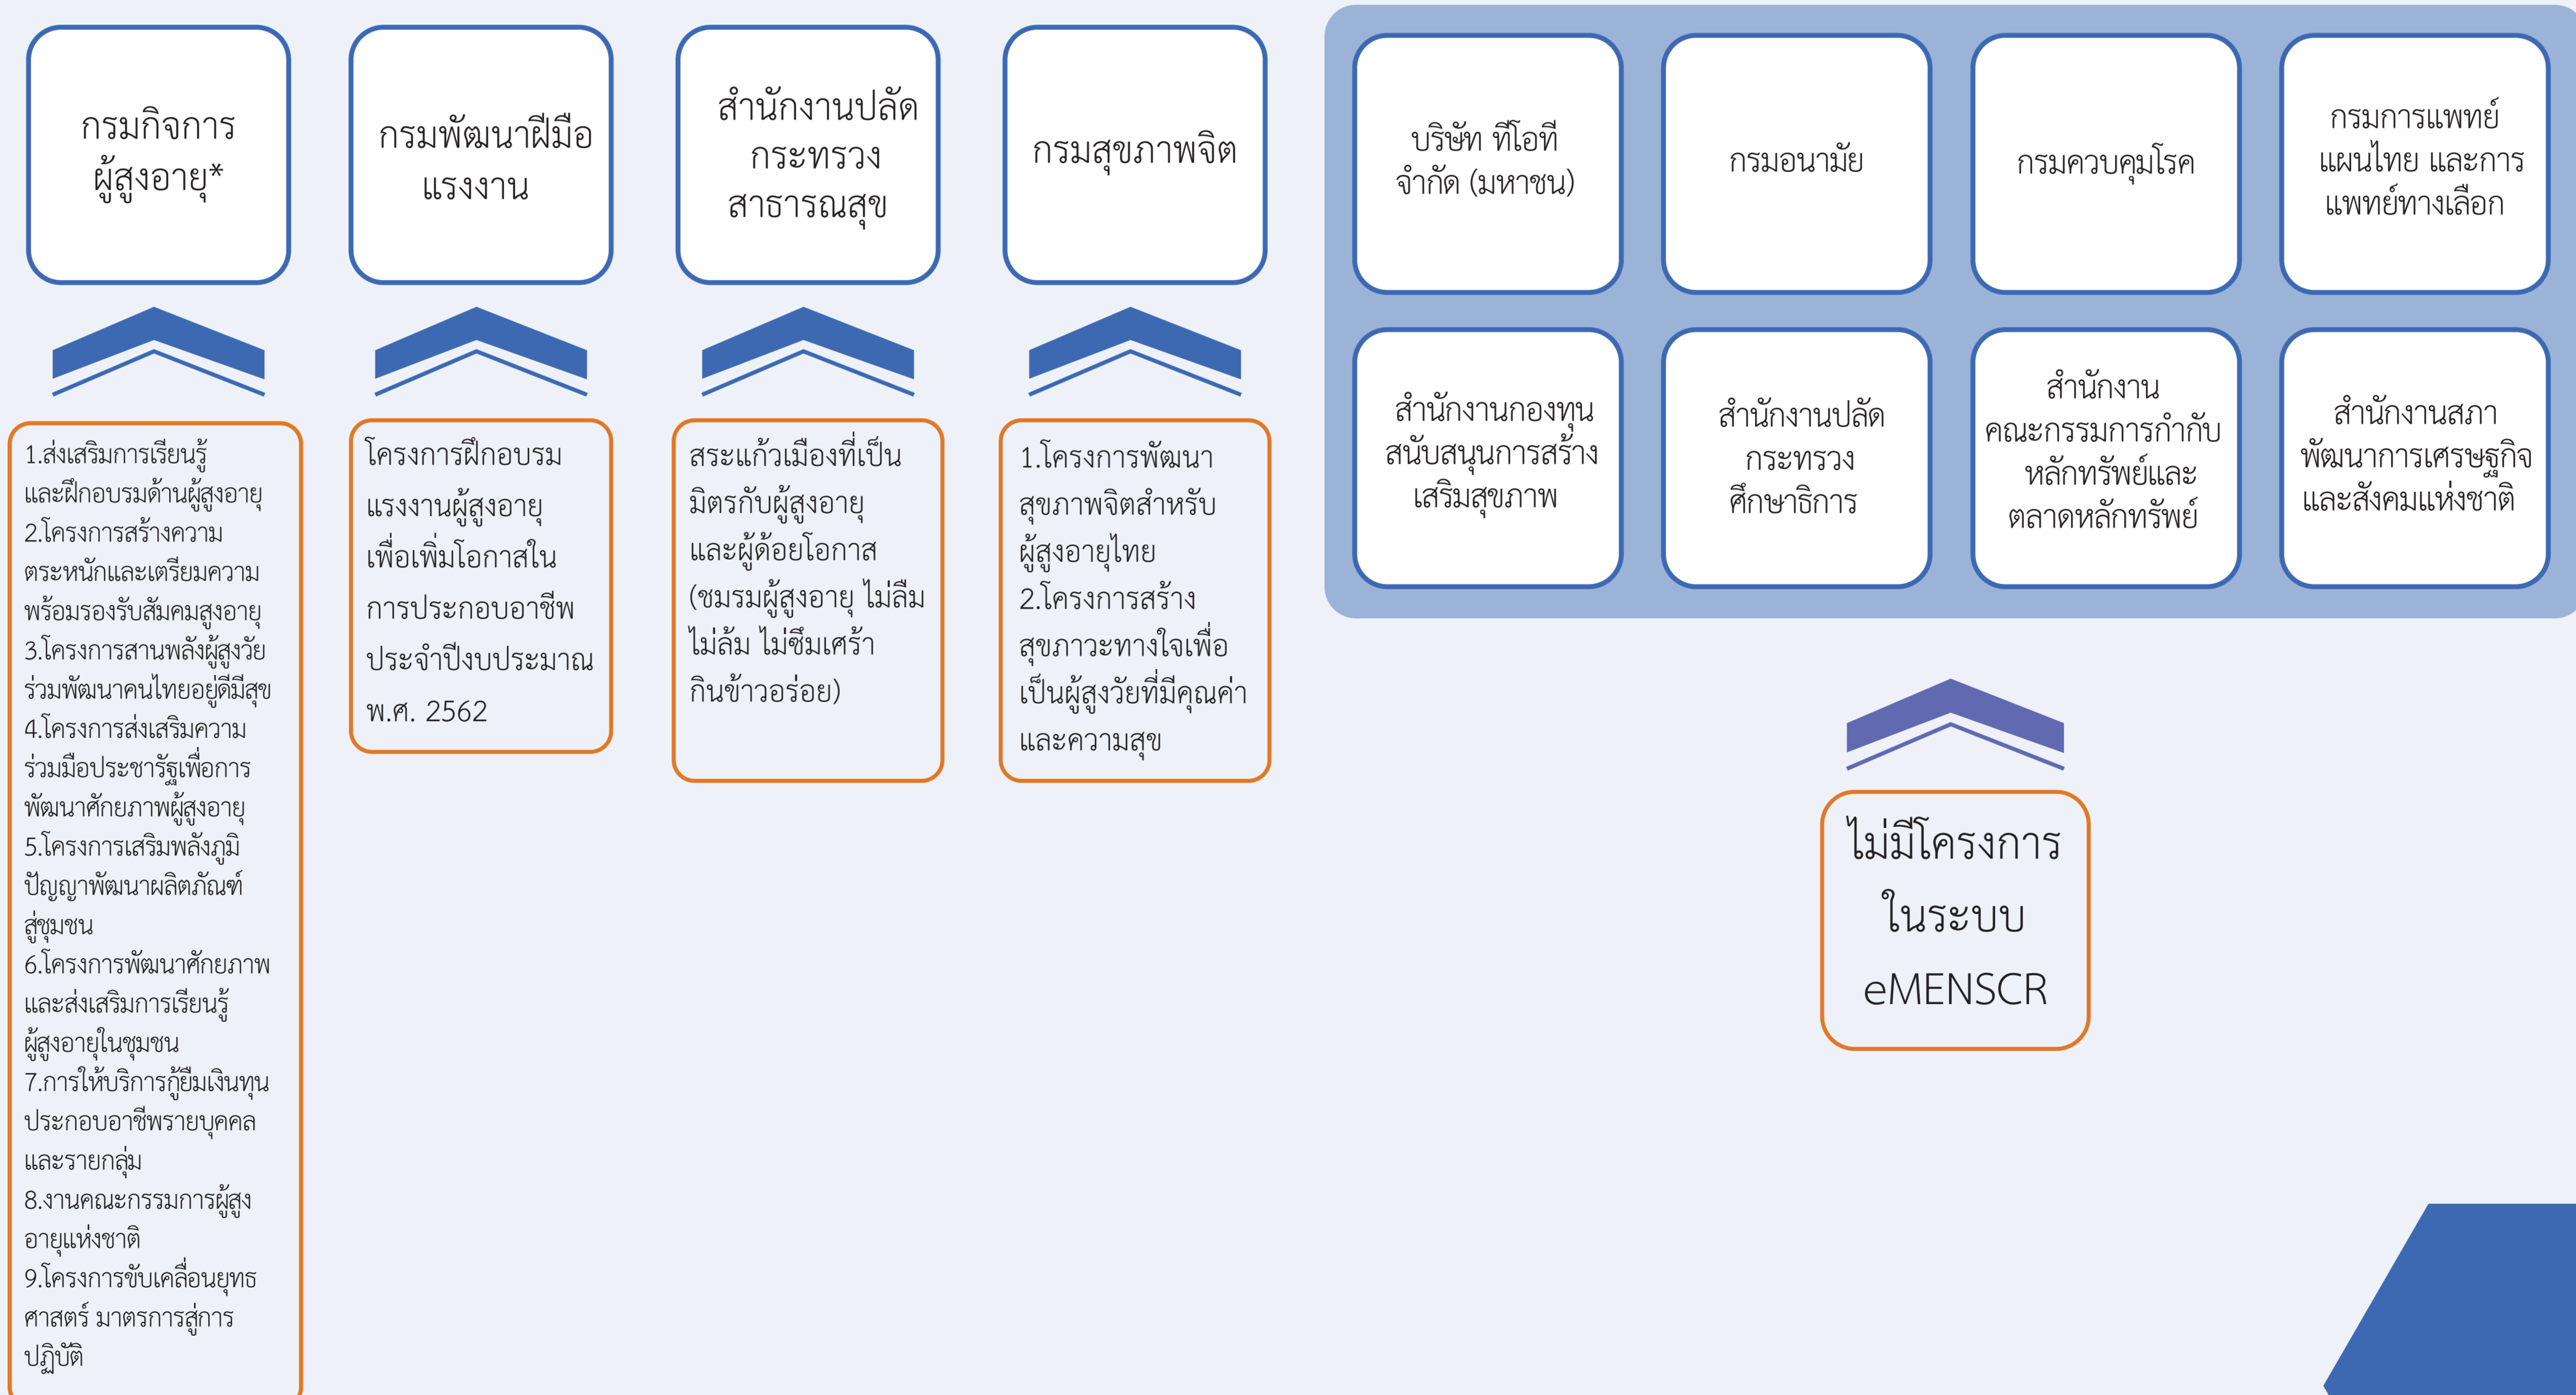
กรมกิจการผู้สูงอายุ*

1.ส่งเสริมการเรียนรู้และฝึกอบรมด้านผู้สูงอายุ
2.โครงการสร้างความตระหนักและเตรียมความพร้อมรองรับสังคมสูงอายุ
3.โครงการสานพลังผู้สูงวัย ร่วมพัฒนาคนไทยอยู่ดีมีสุข
4.โครงการส่งเสริมความร่วมมือประชารัฐเพื่อการพัฒนาศักยภาพผู้สูงอายุ
5.โครงการเสริมพลังภูมิปัญญาพัฒนาผลิตภัณฑ์สู่ชุมชน
6.โครงการพัฒนาศักยภาพและส่งเสริมการเรียนรู้ผู้สูงอายุในชุมชน
7.การให้บริการกู้ยืมเงินทุนประกอบอาชีพรายบุคคลและรายกลุ่ม
8.งานคณะกรรมการผู้สูงอายุแห่งชาติ
9.โครงการขับเคลื่อนยุทธศาสตร์ มาตรการสู่การปฏิบัติ

กรมพัฒนาฝีมือแรงงาน

โครงการฝึกอบรมแรงงานผู้สูงอายุเพื่อเพิ่มโอกาสในการประกอบอาชีพประจำปีงบประมาณ พ.ศ. 2562

สำนักงานปลัดกระทรวงสาธารณสุข

สระแก้วเมืองที่เป็นมิตรกับผู้สูงอายุและผู้ด้อยโอกาส (ชมรมผู้สูงอายุ ไม่ลืม ไม่ล้ม ไม่ซึมเศร้า กินข้าวอร่อย)

กรมสุขภาพจิต

1.โครงการพัฒนาสุขภาพจิตสำหรับผู้สูงอายุไทย
2.โครงการสร้างสุขภาวะทางใจเพื่อเป็นผู้สูงวัยที่มีคุณค่าและความสุข

บริษัท ทีโอที จำกัด (มหาชน)

กรมอนามัย

กรมควบคุมโรค

กรมการแพทย์แผนไทย และการแพทย์ทางเลือก

สำนักงานกองทุนสนับสนุนการสร้างเสริมสุขภาพ

สำนักงานปลัดกระทรวงศึกษาธิการ

สำนักงานคณะกรรมการกำกับหลักทรัพย์และตลาดหลักทรัพย์

สำนักงานสภาพัฒนาการเศรษฐกิจและสังคมแห่งชาติ

ไม่มีโครงการในระบบ eMENSCR